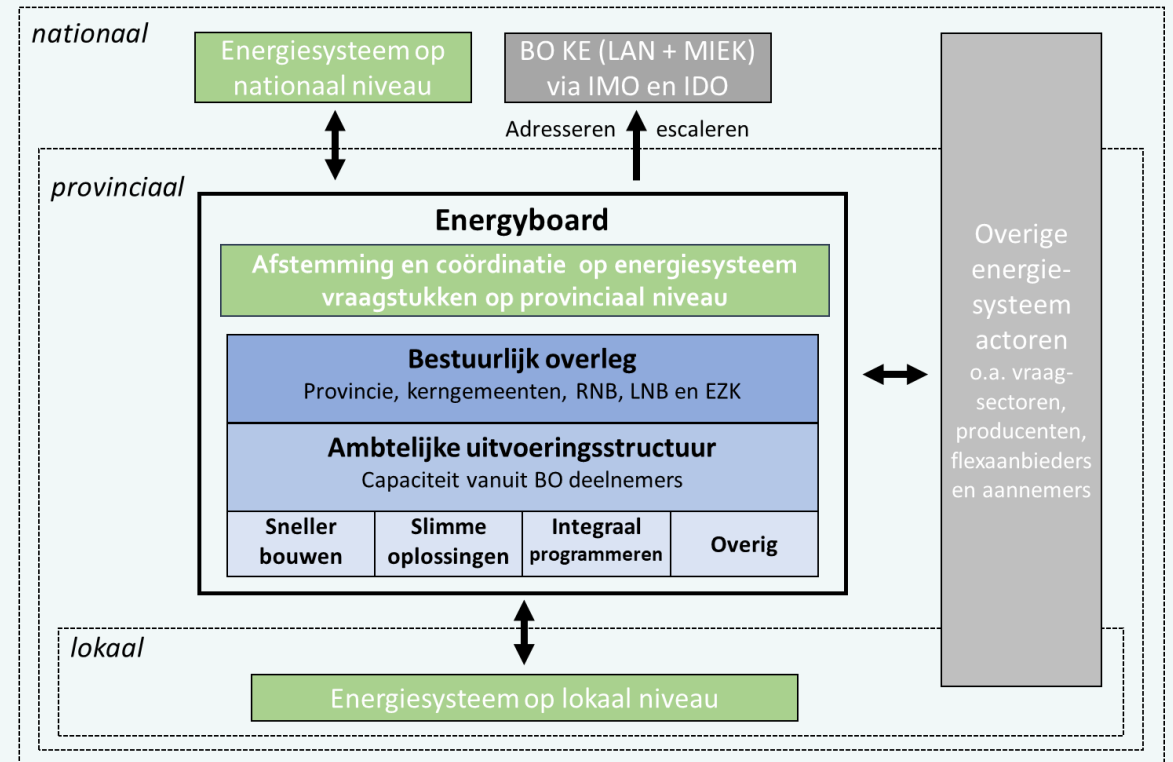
nationaal

Energiesysteem op nationaal niveau

BO KE (LAN + MIEK) via IMO en IDO

Adresseren escaleren

provinciaal

Energyboard

Afstemming en coördinatie op energiesysteem vraagstukken op provinciaal niveau

Bestuurlijk overleg
Provincie, kerngemeenten, RNB, LNB en EZK

Ambtelijke uitvoeringsstructuur
Capaciteit vanuit BO deelnemers

| Sneller bouwen | Slimme oplossingen | Integraal programmeren | Overig |
|---|---|---|---|

Overige energiesysteem actoren
o.a. vraagsectoren, producenten, flexaanbieders en aannemers

lokaal

Energiesysteem op lokaal niveau